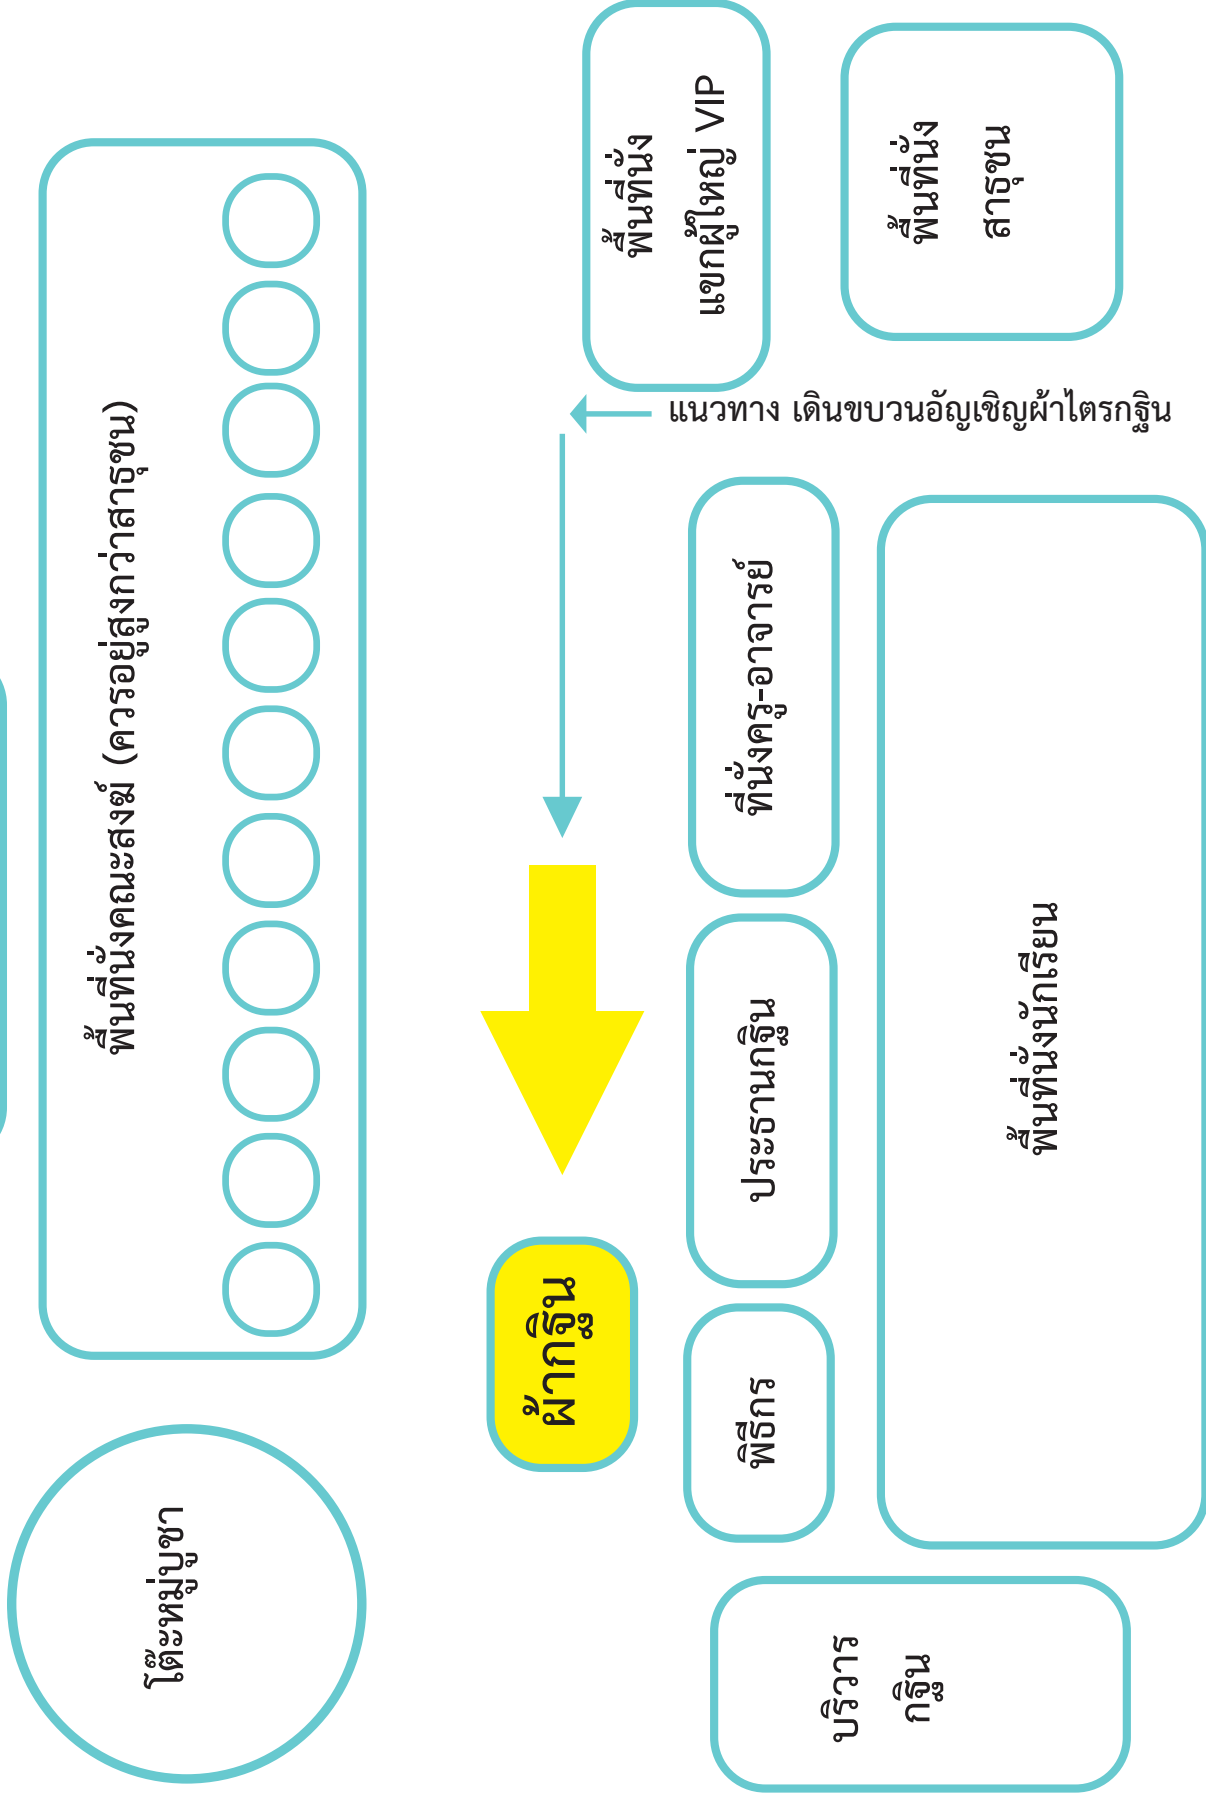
พื้นที่นั่ง
แขกผู้ใหญ่ VIP

พื้นที่นั่ง
สาธุชน

แนวทาง เดินขบวนอัญเชิญผ้าไตรกฐิน

พื้นที่นั่งคณะสงฆ์ (ควรอยู่สูงกว่าสาธุชน)

ที่นั่งครู-อาจารย์

ประธานกฐิน

พื้นที่นั่งนักเรียน

ผ้ากฐิน

พิธีกร

โต๊ะหมู่บูชา

บริวาร
กฐิน